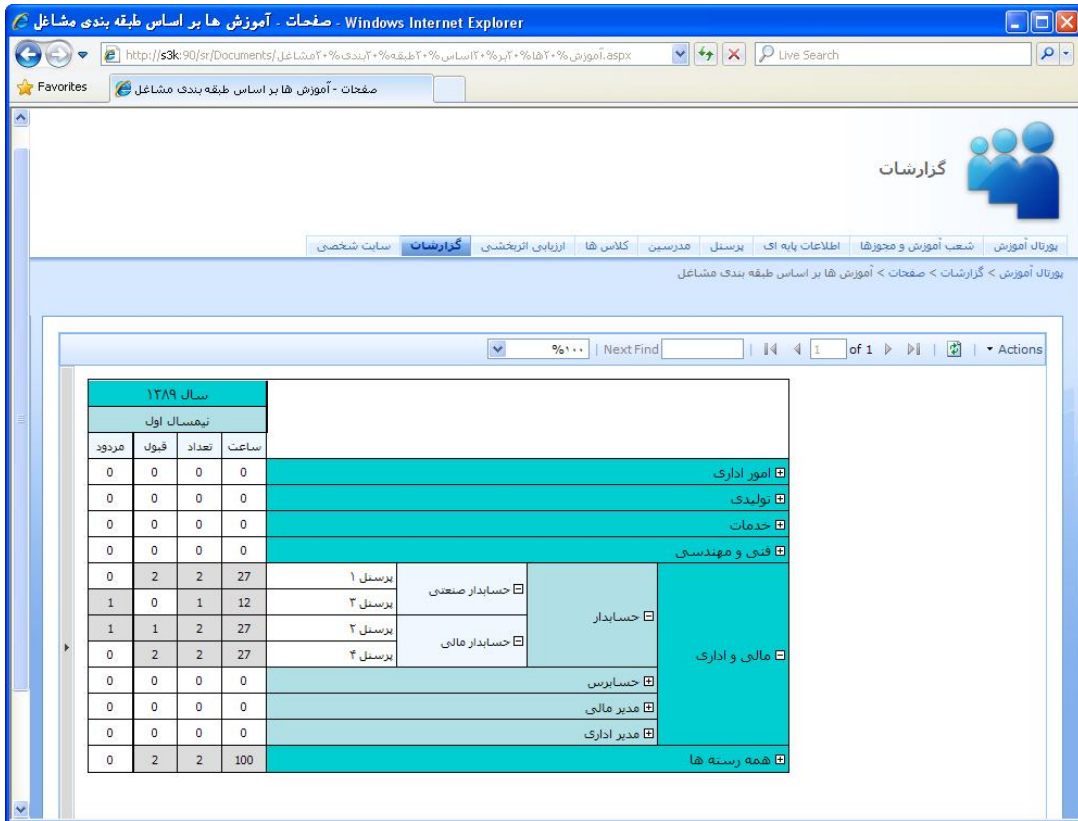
صفحات - آموزش ها بر اساس طبقه بندی مشاغل - Windows Internet Explorer

http://s3k:90/sr/Documents/آموزش%۲۰ها%۲۰بر%۲۰اساس%۲۰طبقه%۲۰بندی%۲۰مشاغل.aspx

Live Search

Favorites

صفحات - آموزش ها بر اساس طبقه بندی مشاغل

گزارشات

پورتال آموزش | شعب آموزش و مجوزها | اطلاعات پایه ای | پرسنل | مدرسین | کلاس ها | ارزیابی اثربخشی | گزارشات | سایت شخصی

پورتال آموزش > گزارشات > صفحات > آموزش ها بر اساس طبقه بندی مشاغل

Actions | of 1 | 1 | Find | Next | %۱۰۰

| | سال ۱۳۸۹ | | | |
|---|---|---|---|---|
| | تیمسال اول | | | |
| | ساعت | تعداد | قبول | مردود |
| امور اداری | 0 | 0 | 0 | 0 |
| تولیدی | 0 | 0 | 0 | 0 |
| خدمات | 0 | 0 | 0 | 0 |
| فنی و مهندسی | 0 | 0 | 0 | 0 |
| مالی و اداری - حسابدار - حسابدار صنعتی - پرسنل ۱ | 27 | 2 | 2 | 0 |
| پرسنل ۳ | 12 | 1 | 0 | 1 |
| حسابدار مالی - پرسنل ۲ | 27 | 2 | 1 | 1 |
| پرسنل ۴ | 27 | 2 | 2 | 0 |
| حسابرس | 0 | 0 | 0 | 0 |
| مدیر مالی | 0 | 0 | 0 | 0 |
| مدیر اداری | 0 | 0 | 0 | 0 |
| همه رسته ها | 100 | 2 | 2 | 0 |